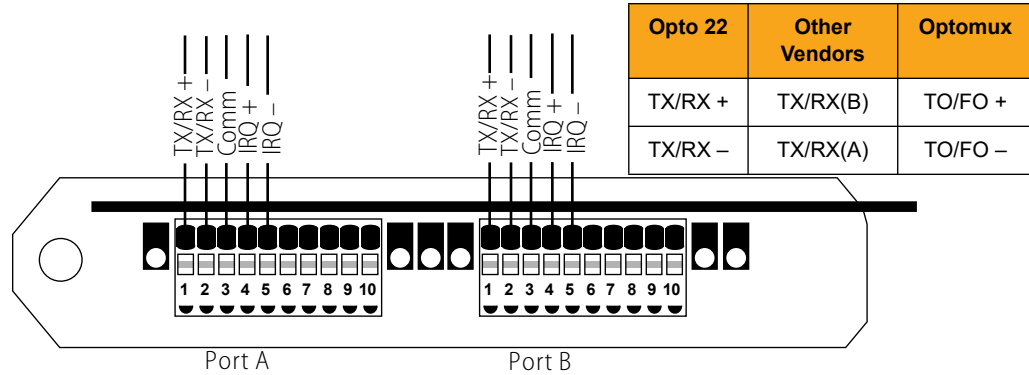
| Opto 22 | Other Vendors | Optomux |
|---|---|---|
| TX/RX + | TX/RX(B) | TO/FO + |
| TX/RX – | TX/RX(A) | TO/FO – |

TX/RX +
TX/RX –
Comm
IRQ +
IRQ –

TX/RX +
TX/RX –
Comm
IRQ +
IRQ –

1 2 3 4 5 6 7 8 9 10

1 2 3 4 5 6 7 8 9 10

Port A

Port B